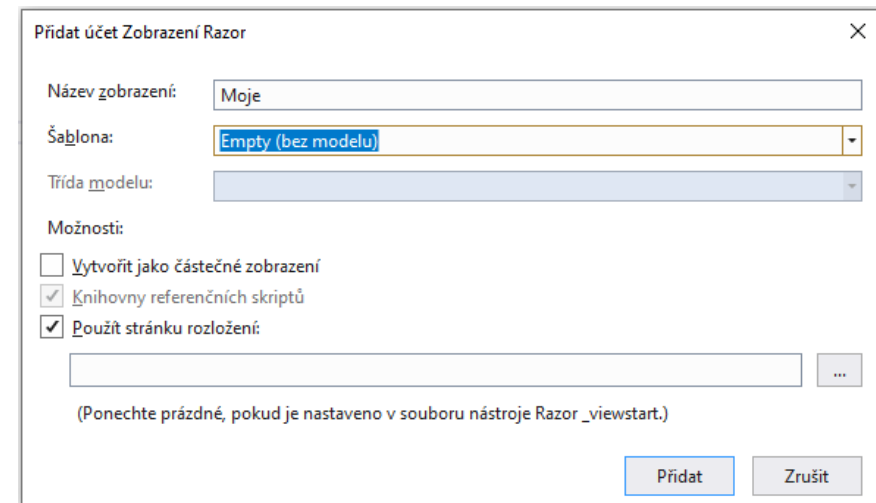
Přidat účet Zobrazení Razor

×

Název zobrazení: Moje

Šablona: Empty (bez modelu)

Třída modelu:

Možnosti:

Vytvořit jako částečné zobrazení

✓ Knihovny referenčních skriptů

✓ Použít stránku rozložení:

...

(Ponechte prázdné, pokud je nastaveno v souboru nástroje Razor _viewstart.)

Přidat

Zrušit